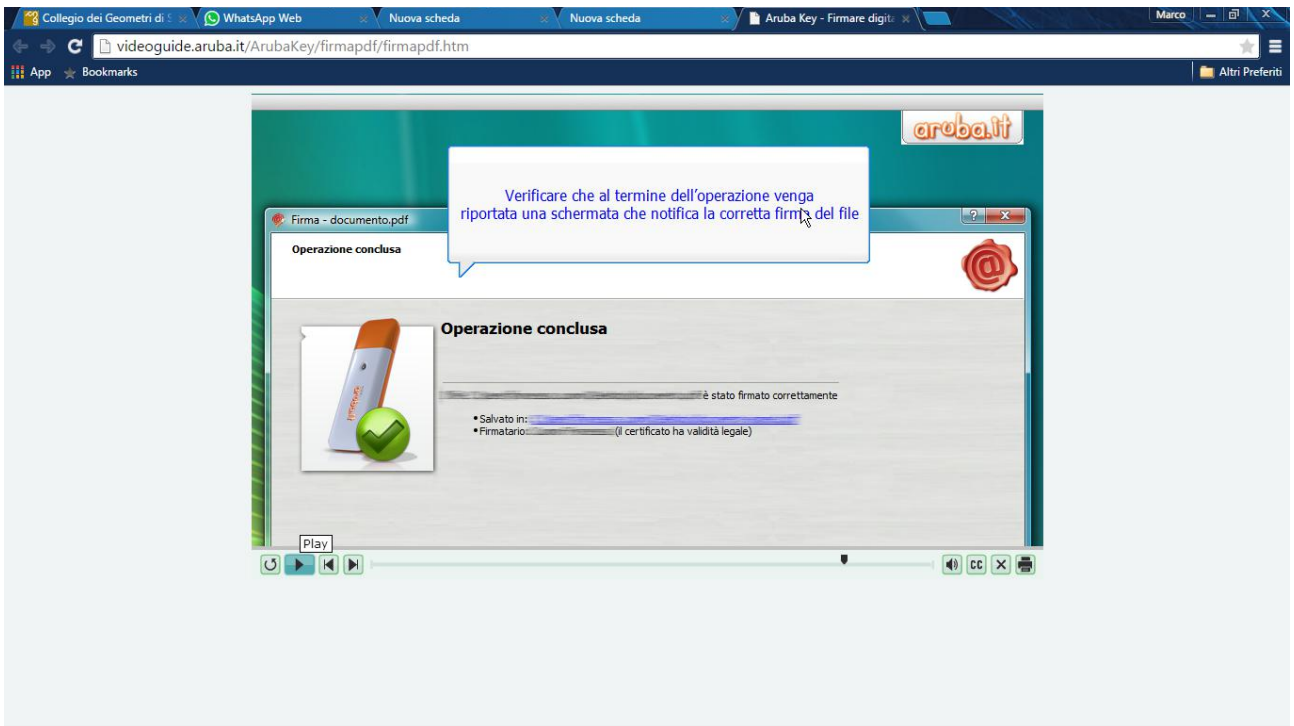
Collegio dei Geometri di S | WhatsApp Web | Nuova scheda | Nuova scheda | Aruba Key - Firmare digita

Marco

videoguide.aruba.it/ArubaKey/firmapdf/firmapdf.htm

App Bookmarks Altri Preferiti

aruba.it

Verificare che al termine dell'operazione venga riportata una schermata che notifica la corretta firma del file

Firma - documento.pdf

Operazione conclusa

Operazione conclusa

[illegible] è stato firmato correttamente

• Salvato in: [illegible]
• Firmatario: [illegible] (il certificato ha validità legale)

Play

CC